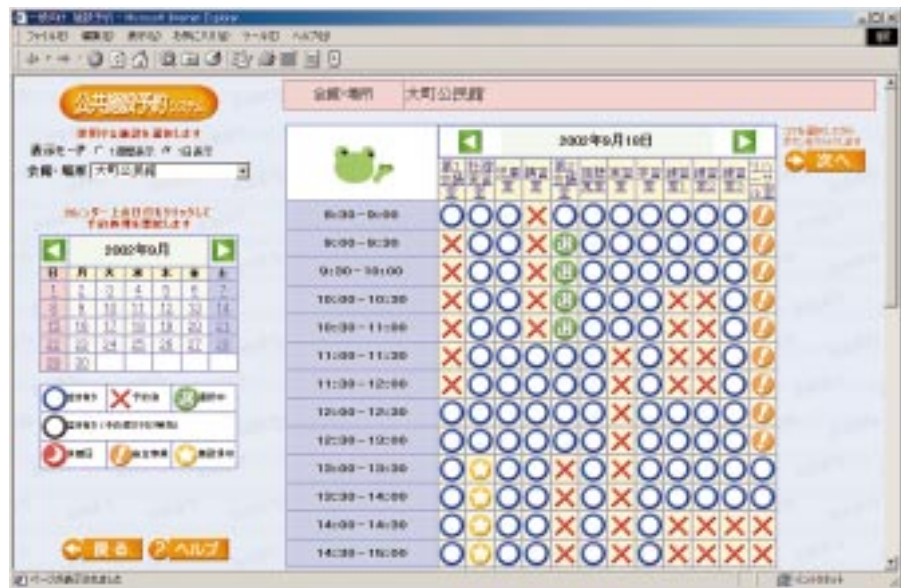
公共施設予約システム

会館・場所 大町公民館

2002年9月10日

次へ

会館・場所 大町公民館

2002年9月

| 日 | 月 | 火 | 水 | 木 | 金 | 土 |
|---|---|---|---|---|---|---|
| 1 | 2 | 3 | 4 | 5 | 6 | 7 |
| 8 | 9 | 10 | 11 | 12 | 13 | 14 |
| 15 | 16 | 17 | 18 | 19 | 20 | 21 |
| 22 | 23 | 24 | 25 | 26 | 27 | 28 |
| 29 | 30 | | | | | |

8:30 - 9:00
9:00 - 9:30
9:30 - 10:00
10:00 - 10:30
10:30 - 11:00
11:00 - 11:30
11:30 - 12:00
12:00 - 12:30
12:30 - 13:00
13:00 - 13:30
13:30 - 14:00
14:00 - 14:30
14:30 - 15:00

戻る
ヘルプ